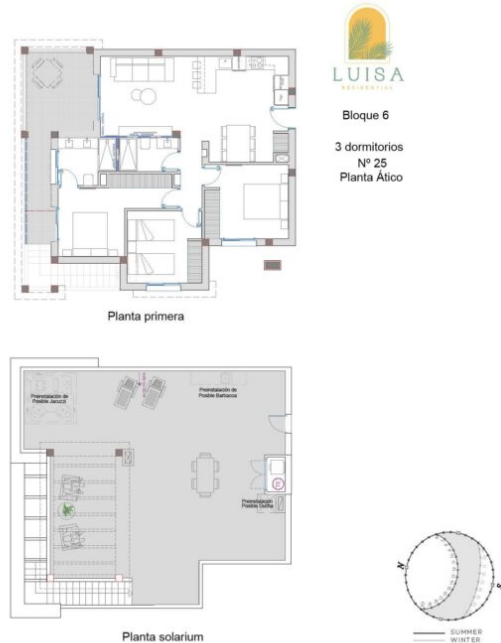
LUISA
RESIDENTIAL

Bloque 6

3 dormitorios
Nº 25
Planta Ático

Planta primera

Preinstalación de Posible Jacuzzi

Preinstalación de Posible Barbacoa

Preinstalación Posible Ducha

N

S

Planta solarium

SUMMER
WINTER